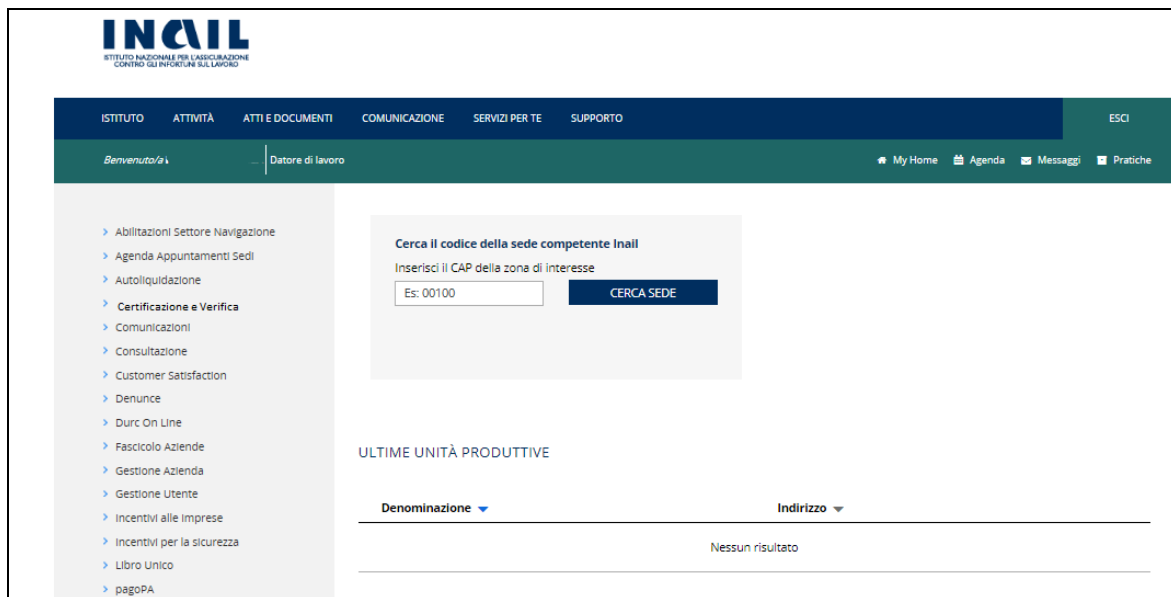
INAIL
ISTITUTO NAZIONALE PER L'ASSICURAZIONE CONTRO GLI INFORTUNI SUL LAVORO

ISTITUTO ATTIVITÀ ATTI E DOCUMENTI COMUNICAZIONE SERVIZI PER TE SUPPORTO ESCI

Benvenuto/a Datore di lavoro

My Home Agenda Messaggi Pratiche

> Abilitazioni Settore Navigazione
> Agenda Appuntamenti Sedi
> Autoliquidazione
> Certificazione e Verifica
> Comunicazioni
> Consultazione
> Customer Satisfaction
> Denunce
> Durc On Line
> Fascicolo Aziende
> Gestione Azienda
> Gestione Utente
> Incentivi alle Imprese
> Incentivi per la sicurezza
> Libro Unico
> pagoPA

Cerca il codice della sede competente Inail
Inserisci il CAP della zona di interesse
Es: 00100
CERCA SEDE

ULTIME UNITÀ PRODUTTIVE

| Denominazione | Indirizzo |
|---|---|
| Nessun risultato | |